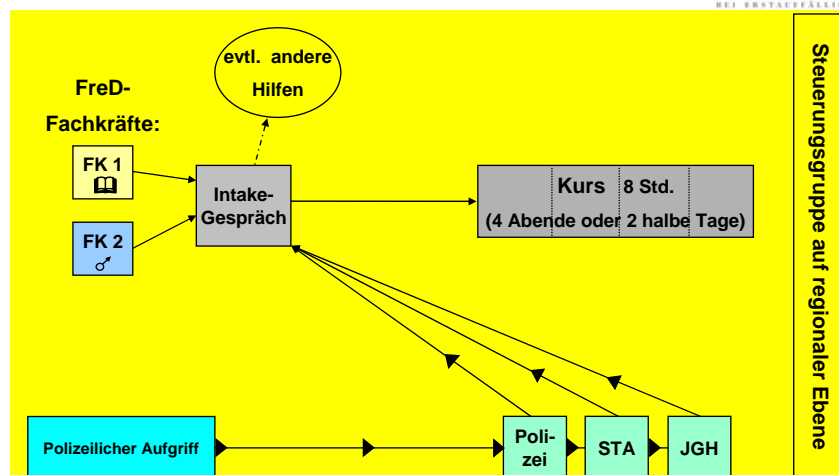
BEI ERSTAUFFÄLL

FreD-Fachkräfte:

FK 1

FK 2
♂

evtl. andere Hilfen

Intake-Gespräch

Kurs 8 Std.
(4 Abende oder 2 halbe Tage)

Polizeilicher Aufgriff

Poli-zei

STA

JGH

Steuerungsgruppe auf regionaler Ebene